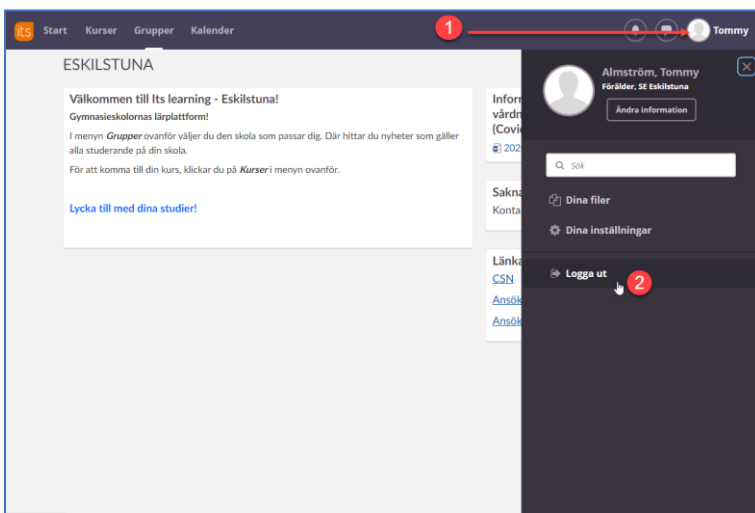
its Start Kurser Grupper Kalender

1

Tommy

ESKILSTUNA

Välkommen till Its learning - Eskilstuna!

Gymnasieskolornas lärplattform!

I menyn *Grupper* ovanför väljer du den skola som passar dig. Där hittar du nyheter som gäller alla studerande på din skola.

För att komma till din kurs, klickar du på *Kurser* i menyn ovanför.

Lycka till med dina studier!

Inform vårdn (Covi

202

Sakna Konta

Länka

CSN

Ansök

Ansök

Almström, Tommy

Förälder, SE Eskilstuna

Ändra information

Sök

Dina filer

Dina inställningar

Logga ut

2